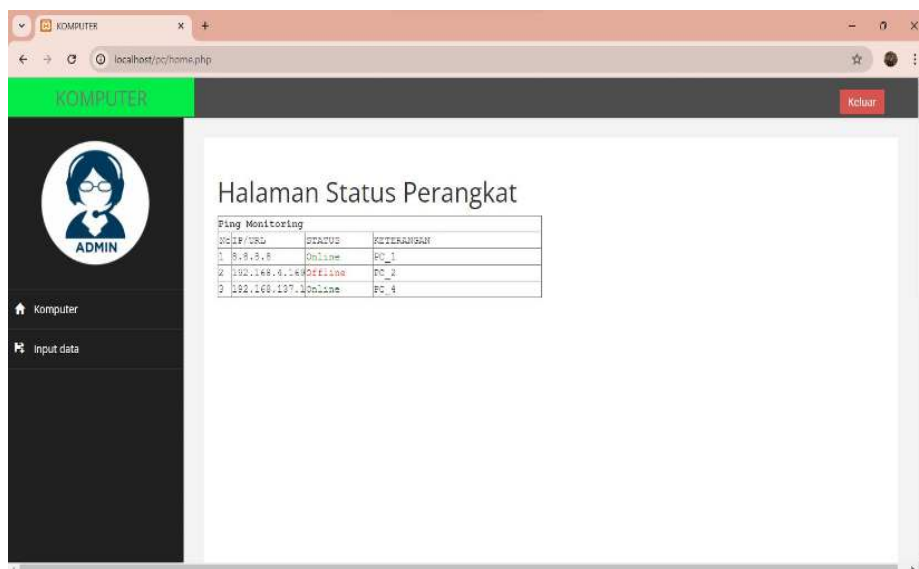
KOMPUTER
localhost/pc/home.php

KOMPUTER
Keluar

ADMIN

Komputer
Input data

Halaman Status Perangkat

Ping Monitoring

| No | IP/URL | STATUS | KETERANGAN |
|---|---|---|---|
| 1 | 8.8.8.8 | Online | PC_1 |
| 2 | 192.168.4.160 | Offline | PC_2 |
| 3 | 192.168.137.1 | Online | PC_4 |